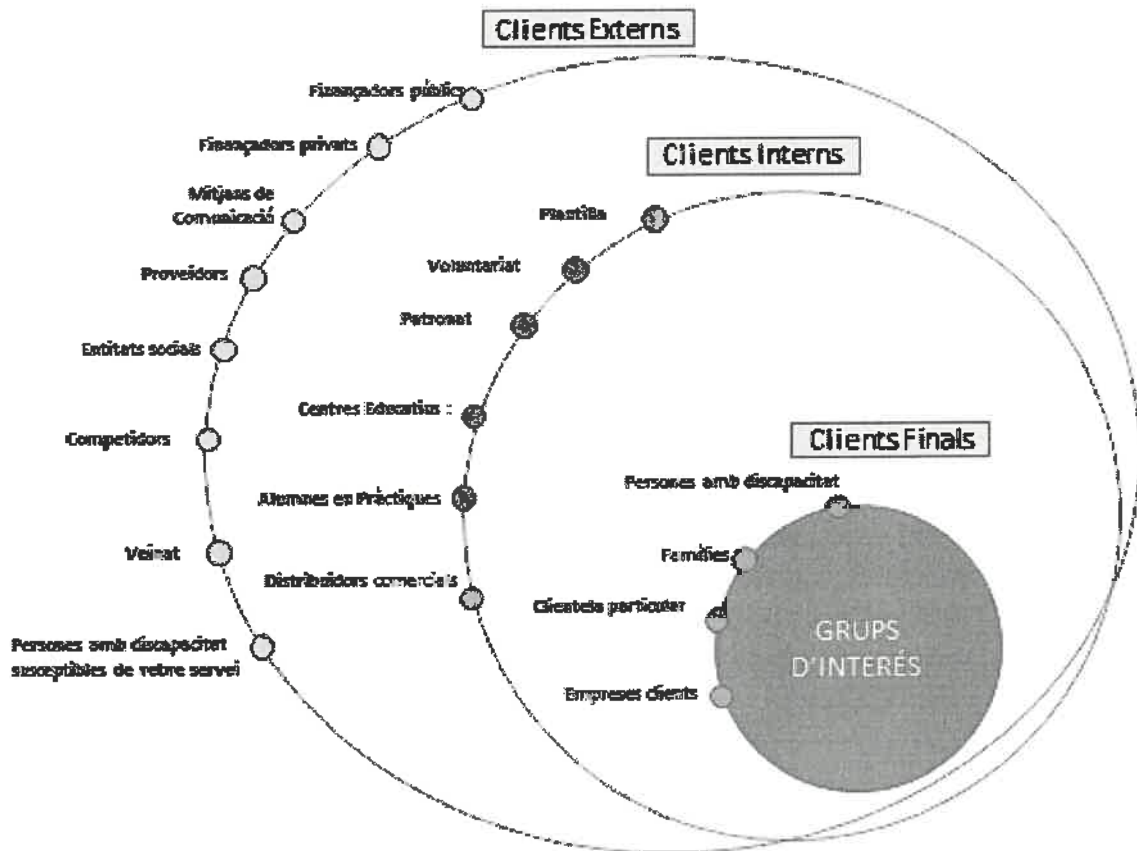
Clients Externs

Finançadors públics
Finançadors privats
Mitjans de Comunicació
Proveïdors
Entitats socials
Competidors
Veïnat
Persones amb discapacitat susceptibles de rebre servei

Clients Interns

Plantilla
Voluntariat
Patronat
Centres Educatius
Alumnes en Pràctiques
Distribuïdors comercials

Clients Finals

Persones amb discapacitat
Famílies
Clientela particular
Empreses clients

GRUPS D'INTERÉS